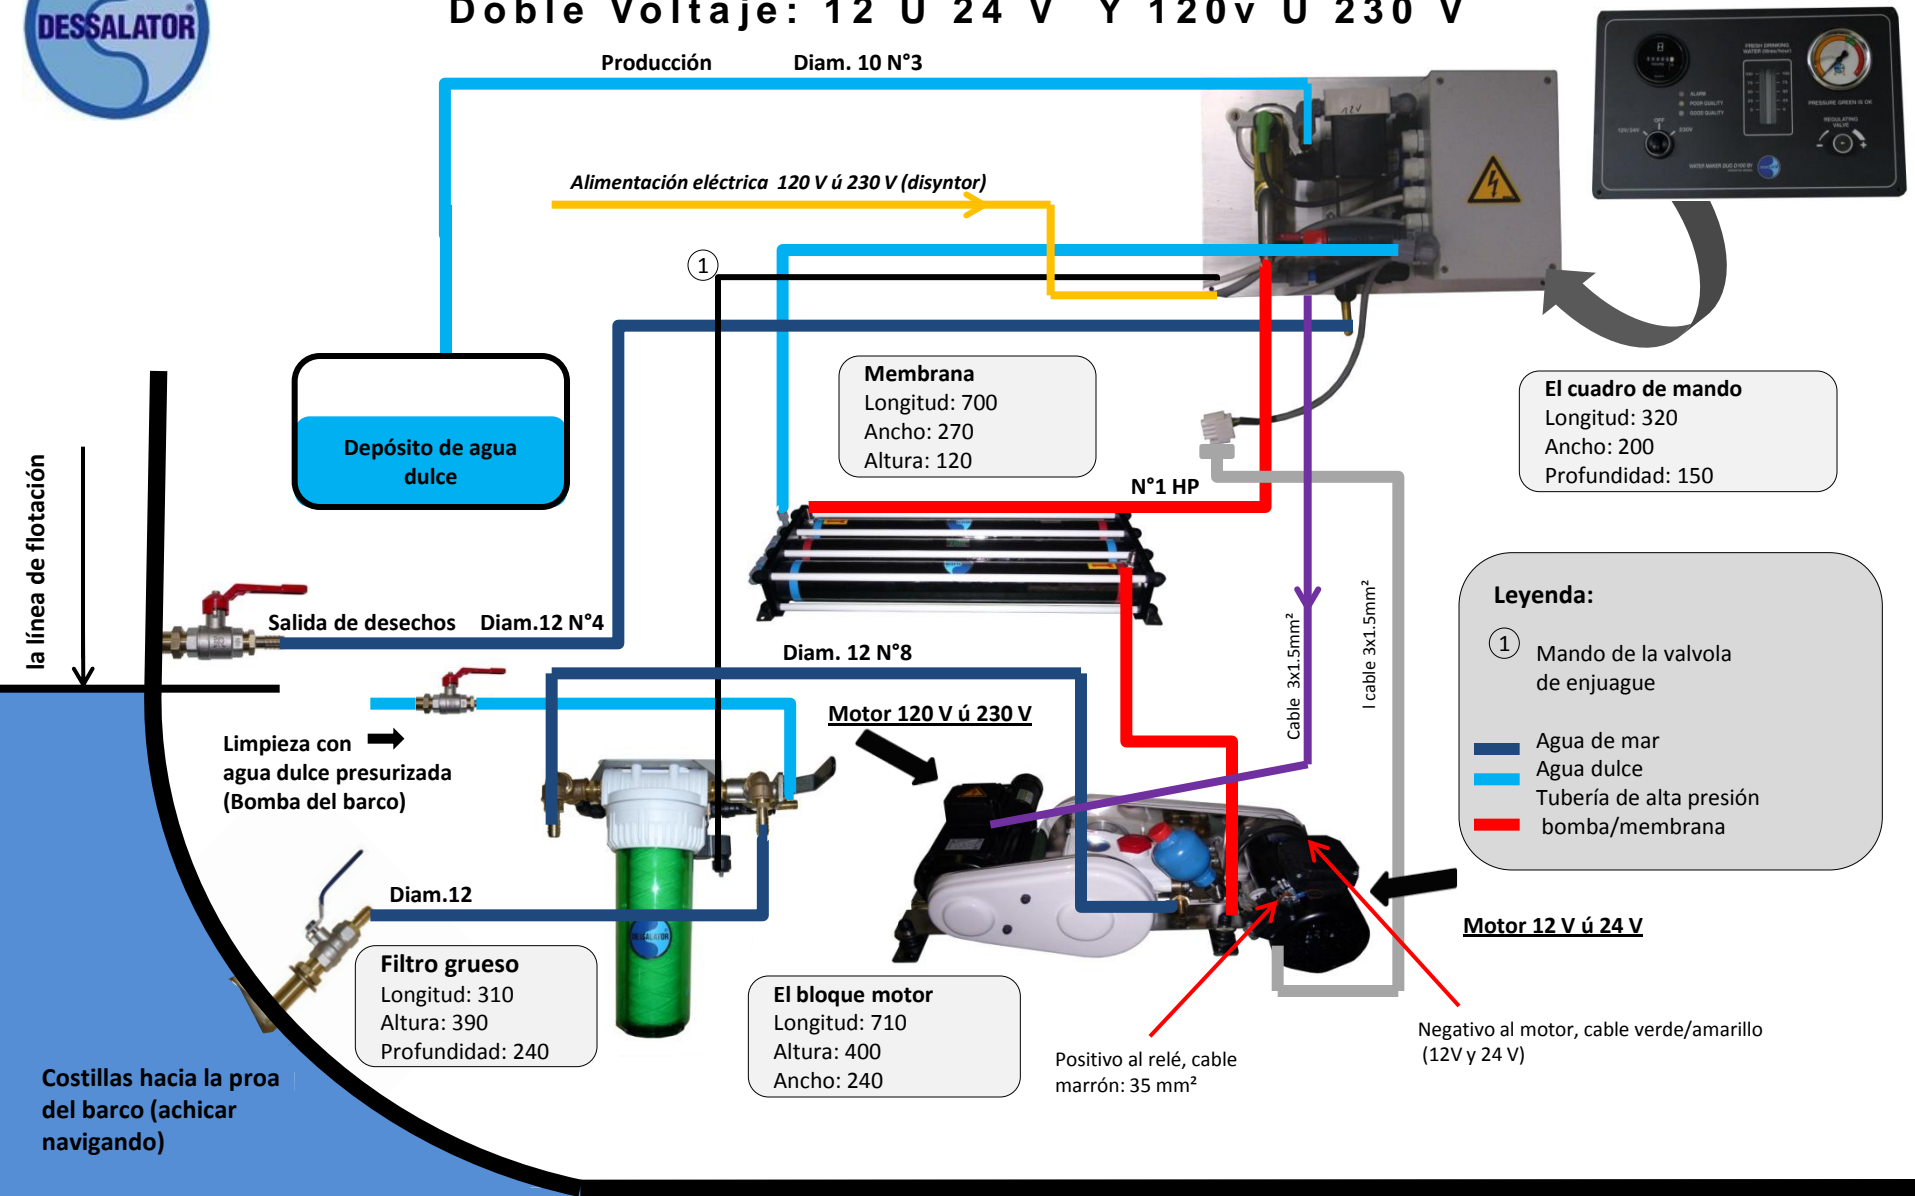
DESSALATOR

Doble Voltaje: 12 U 24 V Y 120v U 230 V

Producción Diam. 10 N°3

Alimentación eléctrica 120 V ú 230 V (disyntor)

1

Depósito de agua dulce

Membrana
Longitud: 700
Ancho: 270
Altura: 120

N°1 HP

El cuadro de mando
Longitud: 320
Ancho: 200
Profundidad: 150

la línea de flotación

Salida de desechos Diam.12 N°4

Diam. 12 N°8

Cable 3x1.5mm²

l cable 3x1.5mm²

Leyenda:

1 Mando de la valvola de enjuague

Agua de mar
Agua dulce
Tubería de alta presión bomba/membrana

Motor 120 V ú 230 V

Limpieza con agua dulce presurizada (Bomba del barco)

Diam.12

Filtro grueso
Longitud: 310
Altura: 390
Profundidad: 240

El bloque motor
Longitud: 710
Altura: 400
Ancho: 240

Motor 12 V ú 24 V

Positivo al relé, cable marrón: 35 mm²

Negativo al motor, cable verde/amarillo (12V y 24 V)

Costillas hacia la proa del barco (achicar navigando)